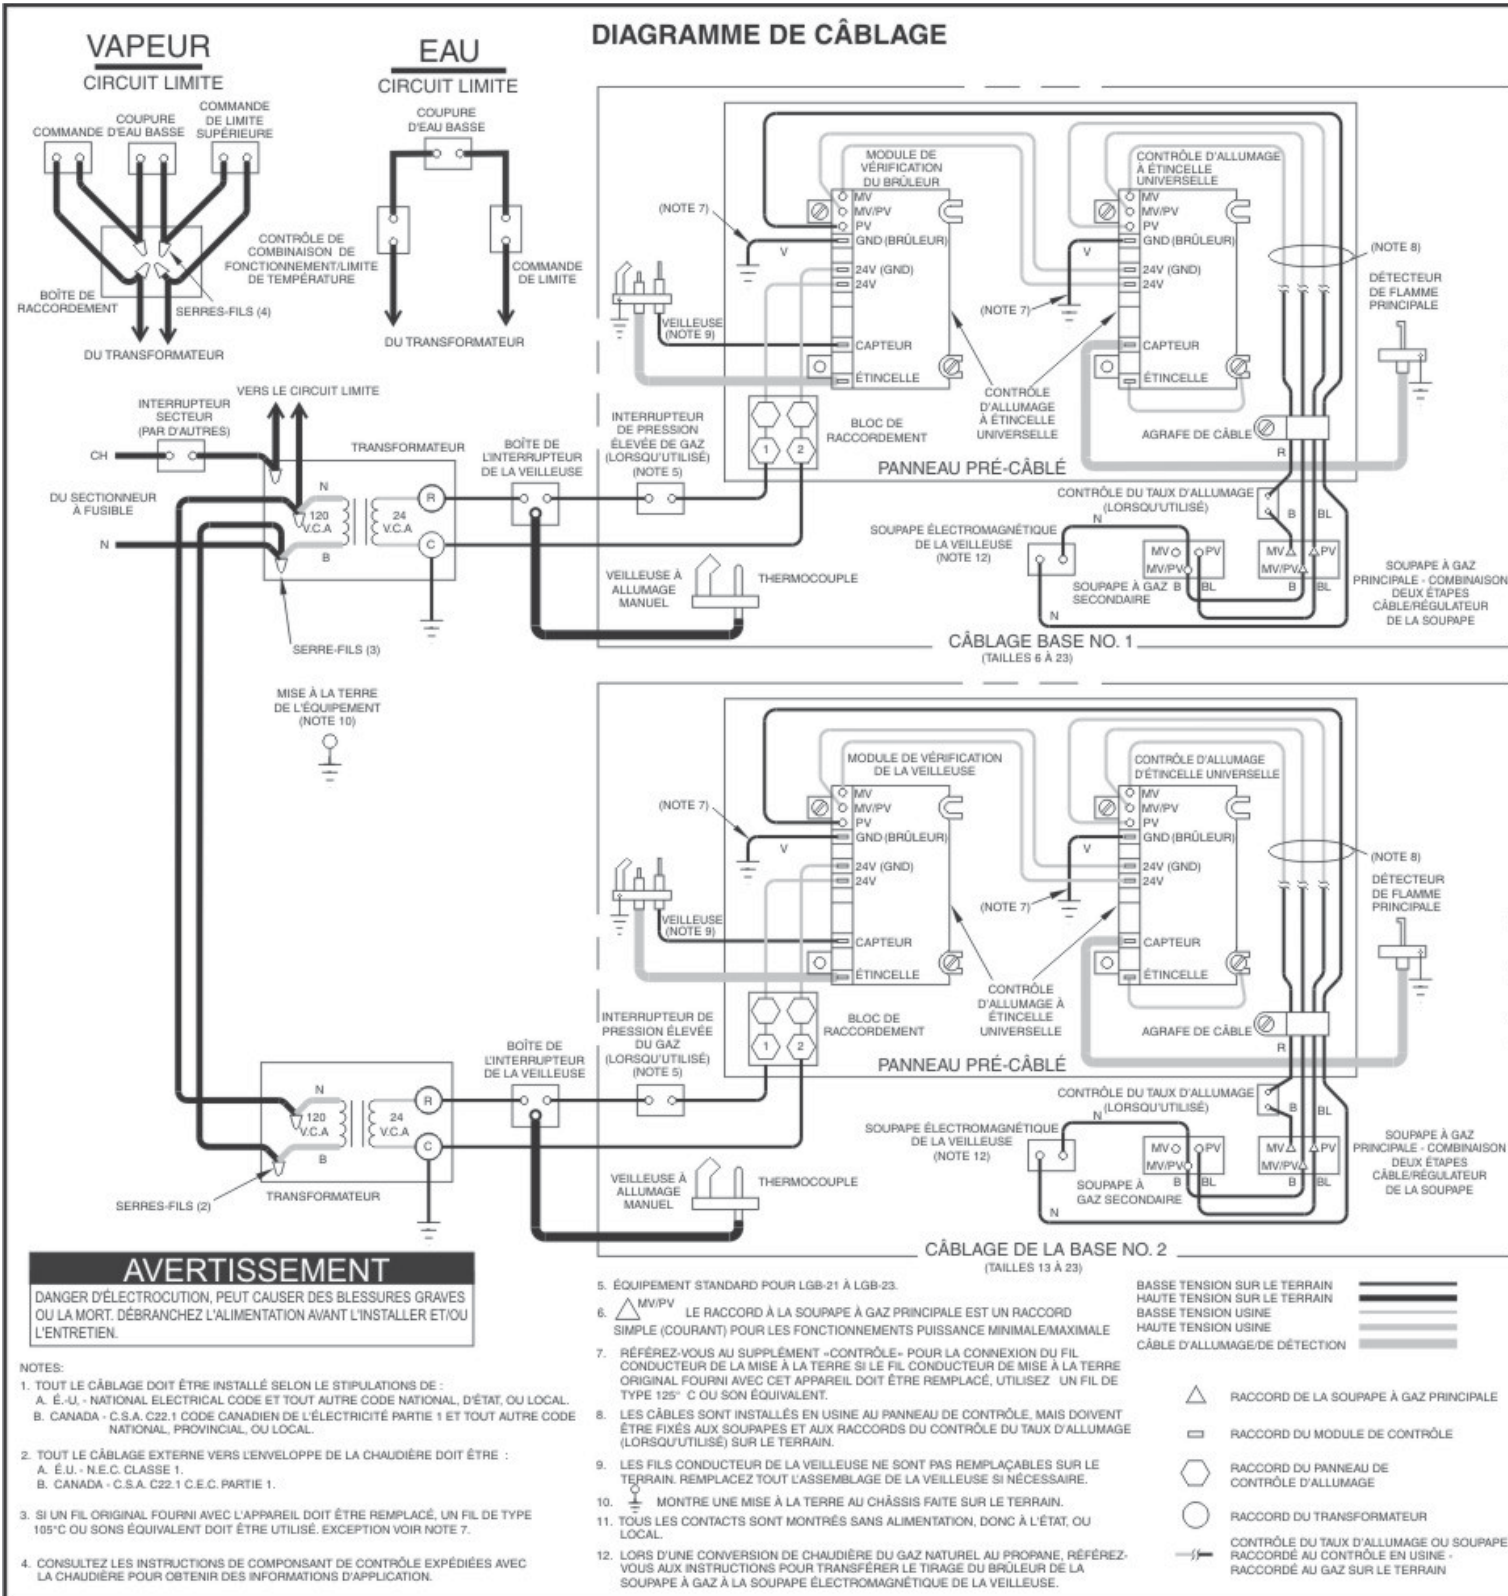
DIAGRAMME DE CÂBLAGE

VAPEUR
CIRCUIT LIMITE

COMMANDE D'EAU BASSE
COUPURE D'EAU BASSE
COMMANDE DE LIMITE SUPÉRIEURE
CONTRÔLE DE COMBINAISON DE FONCTIONNEMENT/LIMITE DE TEMPÉRATURE
BOÎTE DE RACCORDEMENT
SERRES-FILS (4)
DU TRANSFORMATEUR

EAU
CIRCUIT LIMITE

COUPURE D'EAU BASSE
COMMANDE DE LIMITE
DU TRANSFORMATEUR

MODULE DE VÉRIFICATION DU BRÛLEUR
CONTRÔLE D'ALLUMAGE À ÉTINCELLE UNIVERSELLE
(NOTE 7)
MV
MV/PV
PV
GND (BRÛLEUR)
24V (GND)
24V
CAPTEUR
ÉTINCELLE
V
(NOTE 8)
DÉTECTEUR DE FLAMME PRINCIPALE
VEILLEUSE (NOTE 9)
CONTRÔLE D'ALLUMAGE À ÉTINCELLE UNIVERSELLE
BLOC DE RACCORDEMENT
AGRAFE DE CÂBLE
PANNEAU PRÉ-CÂBLÉ
R
1
2
VERS LE CIRCUIT LIMITE
INTERRUPTEUR SECTEUR (PAR D'AUTRES)
CH
TRANSFORMATEUR
BOÎTE DE L'INTERRUPTEUR DE LA VEILLEUSE
INTERRUPTEUR DE PRESSION ÉLEVÉE DE GAZ (LORSQU'UTILISÉ) (NOTE 5)
DU SECTIONNEUR À FUSIBLE
N
120 V.C.A
24 V.C.A
B
C
CONTRÔLE DU TAUX D'ALLUMAGE (LORSQU'UTILISÉ)
SOUPAPE ÉLECTROMAGNÉTIQUE DE LA VEILLEUSE (NOTE 12)
MV
MV/PV
PV
BL
SOUPAPE À GAZ SECONDAIRE
SOUPAPE À GAZ PRINCIPALE - COMBINAISON DEUX ÉTAPES CÂBLE/RÉGULATEUR DE LA SOUPAPE
VEILLEUSE À ALLUMAGE MANUEL
THERMOCOUPLE
SERRE-FILS (3)
CÂBLAGE BASE NO. 1
(TAILLES 6 À 23)

MISE À LA TERRE DE L'ÉQUIPEMENT (NOTE 10)

MODULE DE VÉRIFICATION DE LA VEILLEUSE
CONTRÔLE D'ALLUMAGE D'ÉTINCELLE UNIVERSELLE
(NOTE 7)
MV
MV/PV
PV
GND (BRÛLEUR)
24V (GND)
24V
CAPTEUR
ÉTINCELLE
(NOTE 8)
DÉTECTEUR DE FLAMME PRINCIPALE
VEILLEUSE (NOTE 9)
CONTRÔLE D'ALLUMAGE À ÉTINCELLE UNIVERSELLE
BLOC DE RACCORDEMENT
AGRAFE DE CÂBLE
PANNEAU PRÉ-CÂBLÉ
INTERRUPTEUR DE PRESSION ÉLEVÉE DU GAZ (LORSQU'UTILISÉ) (NOTE 5)
BOÎTE DE L'INTERRUPTEUR DE LA VEILLEUSE
CONTRÔLE DU TAUX D'ALLUMAGE (LORSQU'UTILISÉ)
SOUPAPE ÉLECTROMAGNÉTIQUE DE LA VEILLEUSE (NOTE 12)
SOUPAPE À GAZ SECONDAIRE
SOUPAPE À GAZ PRINCIPALE - COMBINAISON DEUX ÉTAPES CÂBLE/RÉGULATEUR DE LA SOUPAPE
VEILLEUSE À ALLUMAGE MANUEL
THERMOCOUPLE
SERRES-FILS (2)
TRANSFORMATEUR
CÂBLAGE DE LA BASE NO. 2
(TAILLES 13 À 23)

AVERTISSEMENT
DANGER D'ÉLECTROCUTION, PEUT CAUSER DES BLESSURES GRAVES OU LA MORT. DÉBRANCHEZ L'ALIMENTATION AVANT L'INSTALLER ET/OU L'ENTRETIEN.

NOTES:
1. TOUT LE CÂBLAGE DOIT ÊTRE INSTALLÉ SELON LE STIPULATIONS DE :
A. É.-U, - NATIONAL ELECTRICAL CODE ET TOUT AUTRE CODE NATIONAL, D'ÉTAT, OU LOCAL.
B. CANADA - C.S.A. C22.1 CODE CANADIEN DE L'ÉLECTRICITÉ PARTIE 1 ET TOUT AUTRE CODE NATIONAL, PROVINCIAL, OU LOCAL.

2. TOUT LE CÂBLAGE EXTERNE VERS L'ENVELOPPE DE LA CHAUDIÈRE DOIT ÊTRE :
A. É.U. - N.E.C. CLASSE 1.
B. CANADA - C.S.A. C22.1 C.E.C. PARTIE 1.

3. SI UN FIL ORIGINAL FOURNI AVEC L'APPAREIL DOIT ÊTRE REMPLACÉ, UN FIL DE TYPE 105°C OU SONS ÉQUIVALENT DOIT ÊTRE UTILISÉ. EXCEPTION VOIR NOTE 7.

4. CONSULTEZ LES INSTRUCTIONS DE COMPONSANT DE CONTRÔLE EXPÉDIÉES AVEC LA CHAUDIÈRE POUR OBTENIR DES INFORMATIONS D'APPLICATION.

5. ÉQUIPEMENT STANDARD POUR LGB-21 À LGB-23.
6. MV/PV LE RACCORD À LA SOUPAPE À GAZ PRINCIPALE EST UN RACCORD SIMPLE (COURANT) POUR LES FONCTIONNEMENTS PUISSANCE MINIMALE/MAXIMALE
7. RÉFÉREZ-VOUS AU SUPPLÉMENT «CONTRÔLE» POUR LA CONNEXION DU FIL CONDUCTEUR DE LA MISE À LA TERRE SI LE FIL CONDUCTEUR DE MISE À LA TERRE ORIGINAL FOURNI AVEC CET APPAREIL DOIT ÊTRE REMPLACÉ, UTILISEZ UN FIL DE TYPE 125° C OU SON ÉQUIVALENT.
8. LES CÂBLES SONT INSTALLÉS EN USINE AU PANNEAU DE CONTRÔLE, MAIS DOIVENT ÊTRE FIXÉS AUX SOUPAPES ET AUX RACCORDS DU CONTRÔLE DU TAUX D'ALLUMAGE (LORSQU'UTILISÉ) SUR LE TERRAIN.
9. LES FILS CONDUCTEUR DE LA VEILLEUSE NE SONT PAS REMPLAÇABLES SUR LE TERRAIN. REMPLACEZ TOUT L'ASSEMBLAGE DE LA VEILLEUSE SI NÉCESSAIRE.
10. MONTRE UNE MISE À LA TERRE AU CHÂSSIS FAITE SUR LE TERRAIN.
11. TOUS LES CONTACTS SONT MONTRÉS SANS ALIMENTATION, DONC À L'ÉTAT, OU LOCAL.
12. LORS D'UNE CONVERSION DE CHAUDIÈRE DU GAZ NATUREL AU PROPANE, RÉFÉREZ-VOUS AUX INSTRUCTIONS POUR TRANSFÉRER LE TIRAGE DU BRÛLEUR DE LA SOUPAPE À GAZ À LA SOUPAPE ÉLECTROMAGNÉTIQUE DE LA VEILLEUSE.

BASSE TENSION SUR LE TERRAIN
HAUTE TENSION SUR LE TERRAIN
BASSE TENSION USINE
HAUTE TENSION USINE
CÂBLE D'ALLUMAGE/DE DÉTECTION

RACCORD DE LA SOUPAPE À GAZ PRINCIPALE
RACCORD DU MODULE DE CONTRÔLE
RACCORD DU PANNEAU DE CONTRÔLE D'ALLUMAGE
RACCORD DU TRANSFORMATEUR
CONTRÔLE DU TAUX D'ALLUMAGE OU SOUPAPE RACCORDÉ AU CONTRÔLE EN USINE - RACCORDÉ AU GAZ SUR LE TERRAIN